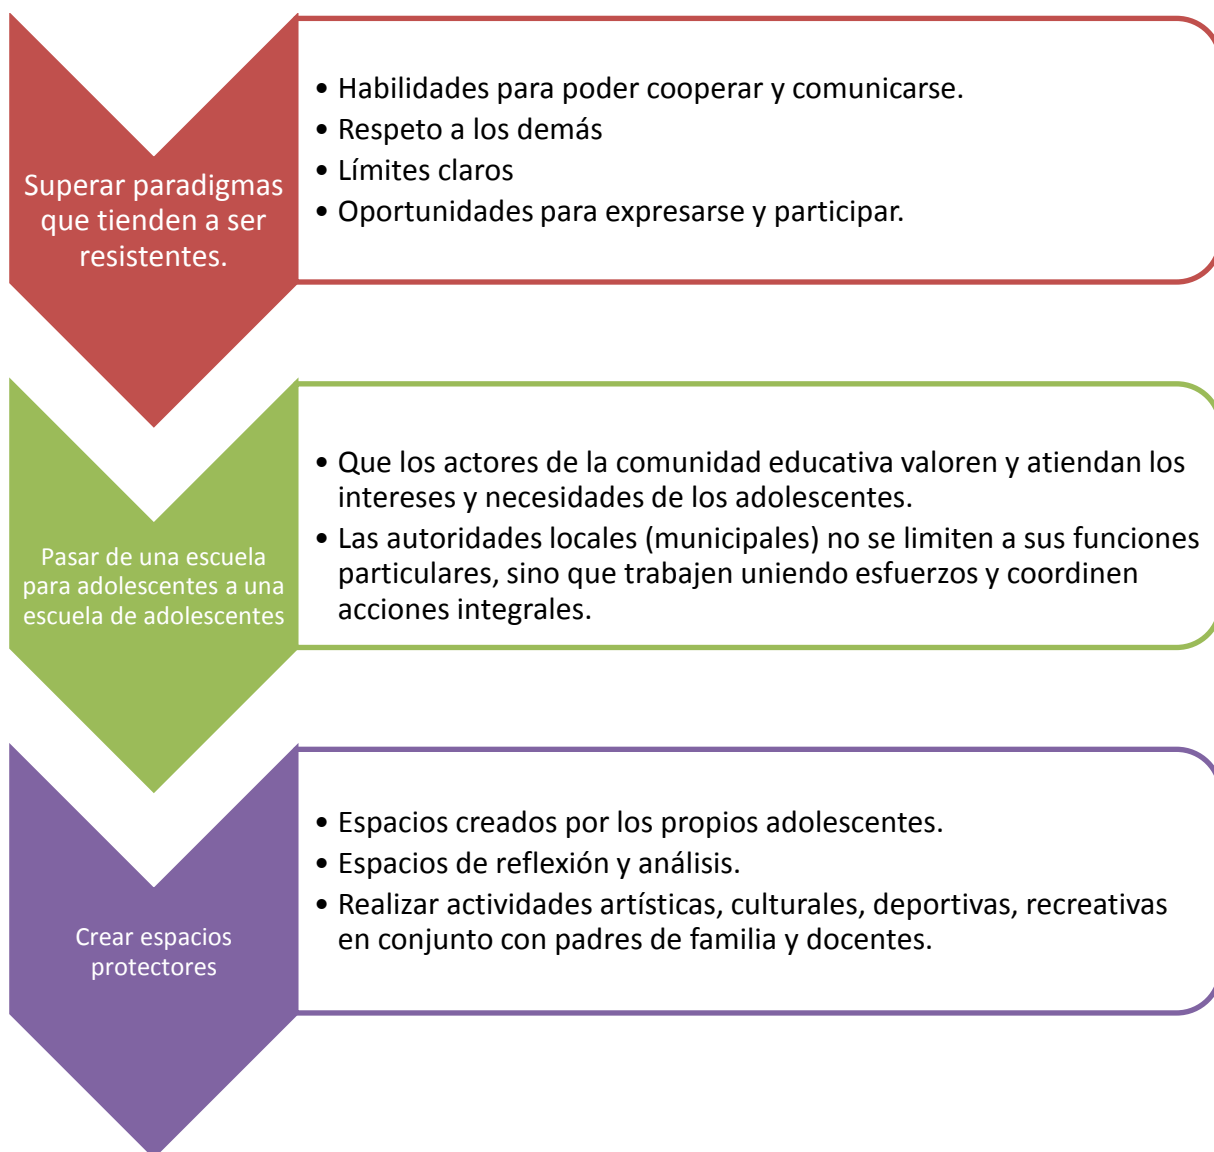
Superar paradigmas que tienden a ser resistentes.

• Habilidades para poder cooperar y comunicarse.
• Respeto a los demás
• Límites claros
• Oportunidades para expresarse y participar.

Pasar de una escuela para adolescentes a una escuela de adolescentes

• Que los actores de la comunidad educativa valoren y atiendan los intereses y necesidades de los adolescentes.
• Las autoridades locales (municipales) no se limiten a sus funciones particulares, sino que trabajen uniendo esfuerzos y coordinen acciones integrales.

Crear espacios protectores

• Espacios creados por los propios adolescentes.
• Espacios de reflexión y análisis.
• Realizar actividades artísticas, culturales, deportivas, recreativas en conjunto con padres de familia y docentes.